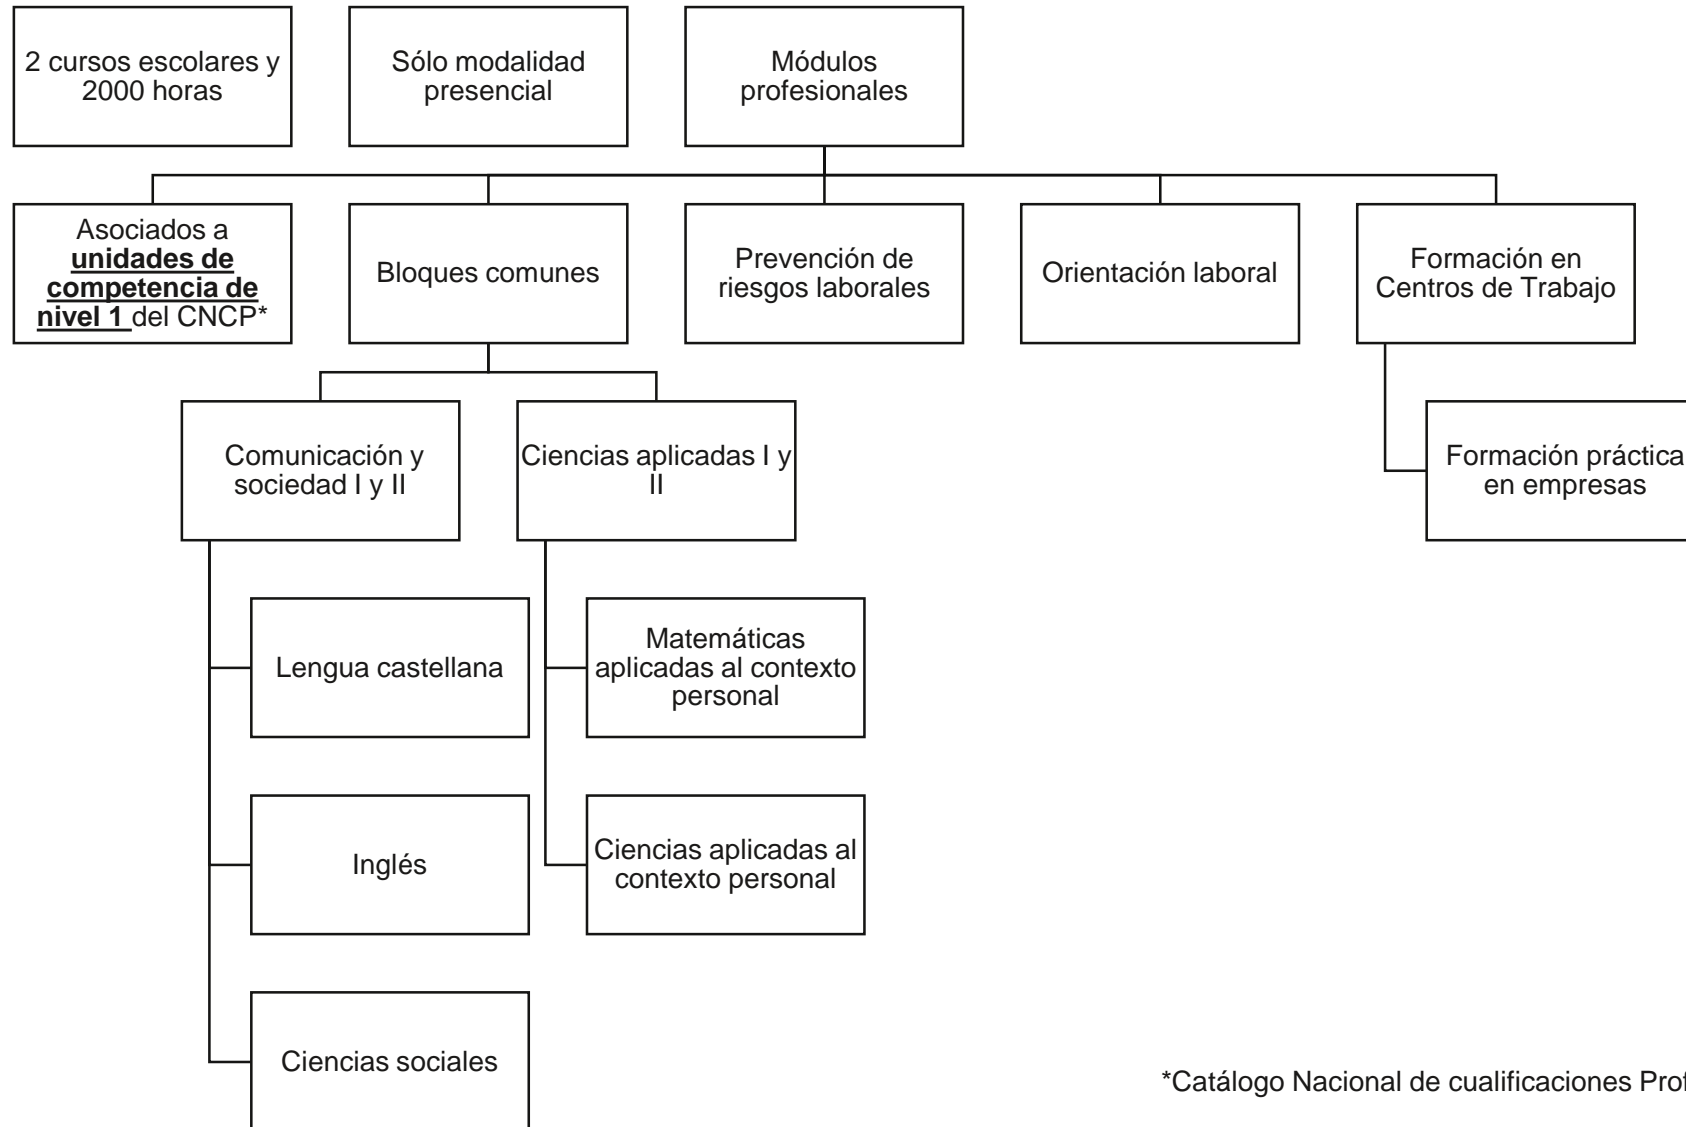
2 cursos escolares y 2000 horas

Sólo modalidad presencial

Módulos profesionales

Asociados a **unidades de competencia de nivel 1** del CNCP*

Bloques comunes

Prevención de riesgos laborales

Orientación laboral

Formación en Centros de Trabajo

Comunicación y sociedad I y II

Ciencias aplicadas I y II

Formación práctica en empresas

Lengua castellana

Inglés

Ciencias sociales

Matemáticas aplicadas al contexto personal

Ciencias aplicadas al contexto personal

*Catálogo Nacional de cualificaciones Prof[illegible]